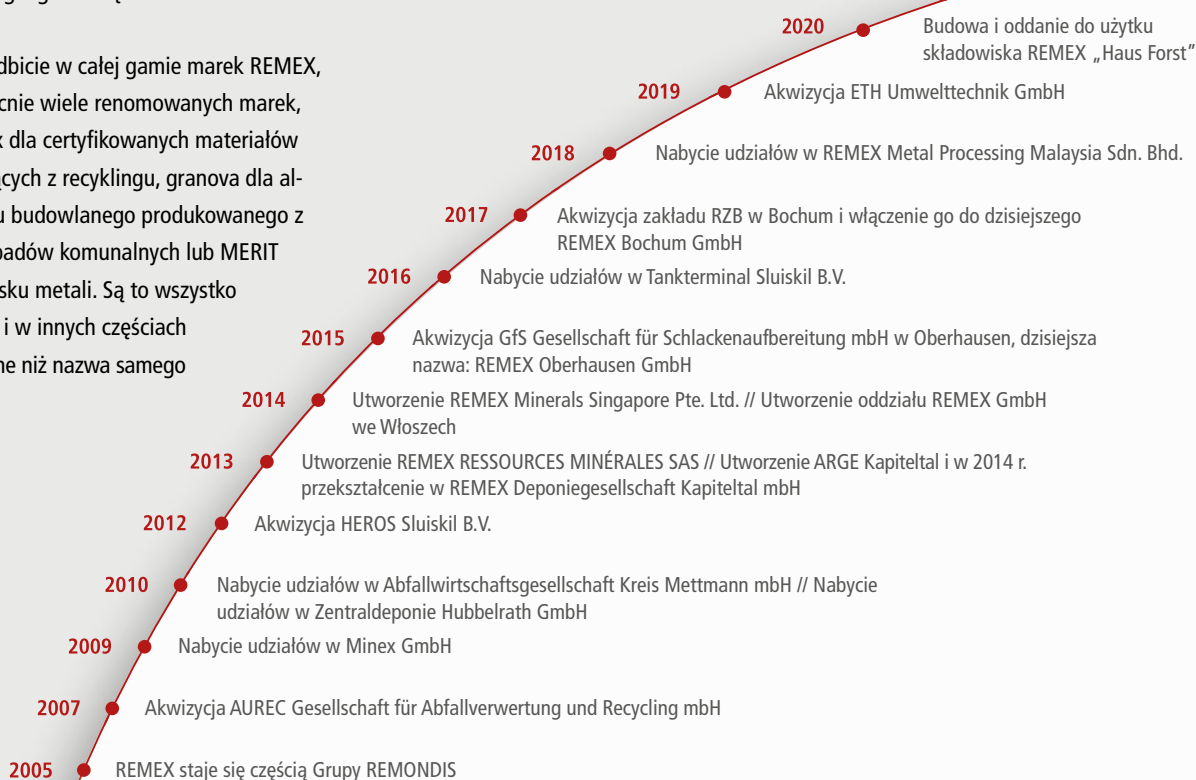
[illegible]

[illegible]dbicie w całej gamie marek REMEX, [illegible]cnie wiele renomowanych marek, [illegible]k dla certyfikowanych materiałów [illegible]cych z recyklingu, granova dla al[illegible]u budowlanego produkowanego z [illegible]padów komunalnych lub MERIT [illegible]sku metali. Są to wszystko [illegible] i w innych częściach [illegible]ne niż nazwa samego

2020 Budowa i oddanie do użytku składowiska REMEX „Haus Forst"

2019 Akwizycja ETH Umwelttechnik GmbH

2018 Nabycie udziałów w REMEX Metal Processing Malaysia Sdn. Bhd.

2017 Akwizycja zakładu RZB w Bochum i włączenie go do dzisiejszego REMEX Bochum GmbH

2016 Nabycie udziałów w Tankterminal Sluiskil B.V.

2015 Akwizycja GfS Gesellschaft für Schlackenaufbereitung mbH w Oberhausen, dzisiejsza nazwa: REMEX Oberhausen GmbH

2014 Utworzenie REMEX Minerals Singapore Pte. Ltd. // Utworzenie oddziału REMEX GmbH we Włoszech

2013 Utworzenie REMEX RESSOURCES MINÉRALES SAS // Utworzenie ARGE Kapiteltal i w 2014 r. przekształcenie w REMEX Deponiegesellschaft Kapiteltal mbH

2012 Akwizycja HEROS Sluiskil B.V.

2010 Nabycie udziałów w Abfallwirtschaftsgesellschaft Kreis Mettmann mbH // Nabycie udziałów w Zentraldeponie Hubbelrath GmbH

2009 Nabycie udziałów w Minex GmbH

2007 Akwizycja AUREC Gesellschaft für Abfallverwertung und Recycling mbH

2005 REMEX staje się częścią Grupy REMONDIS